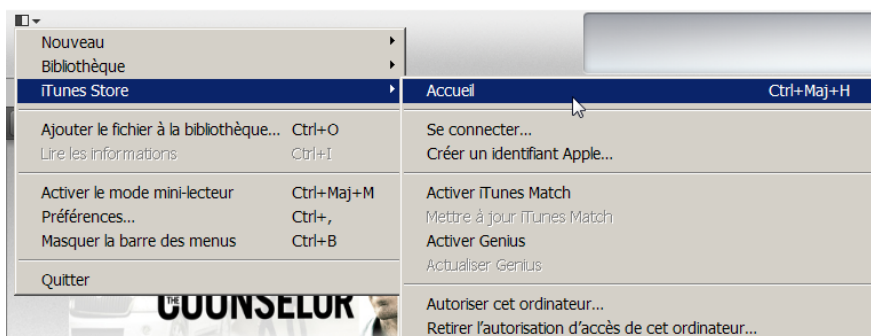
Nouveau
Bibliothèque
iTunes Store
Ajouter le fichier à la bibliothèque... Ctrl+O
Lire les informations Ctrl+I
Activer le mode mini-lecteur Ctrl+Maj+M
Préférences... Ctrl+,
Masquer la barre des menus Ctrl+B
Quitter

Accueil Ctrl+Maj+H
Se connecter...
Créer un identifiant Apple...
Activer iTunes Match
Mettre à jour iTunes Match
Activer Genius
Actualiser Genius
Autoriser cet ordinateur...
Retirer l'autorisation d'accès de cet ordinateur...

THE COUNSELOR